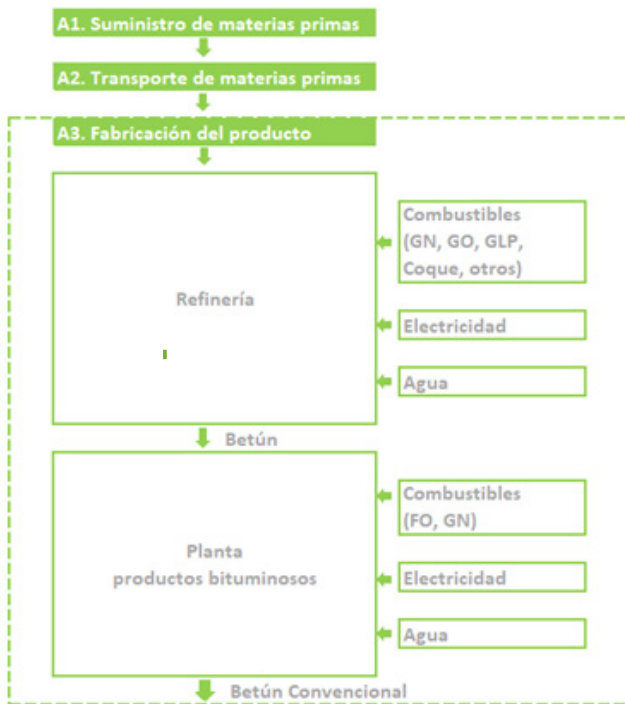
A1. Suministro de materias primas

A2. Transporte de materias primas

A3. Fabricación del producto

Refinería

Combustibles (GN, GO, GLP, Coque, otros)

Electricidad

Agua

Betún

Planta productos bituminosos

Combustibles (FO, GN)

Electricidad

Agua

Betún Convencional